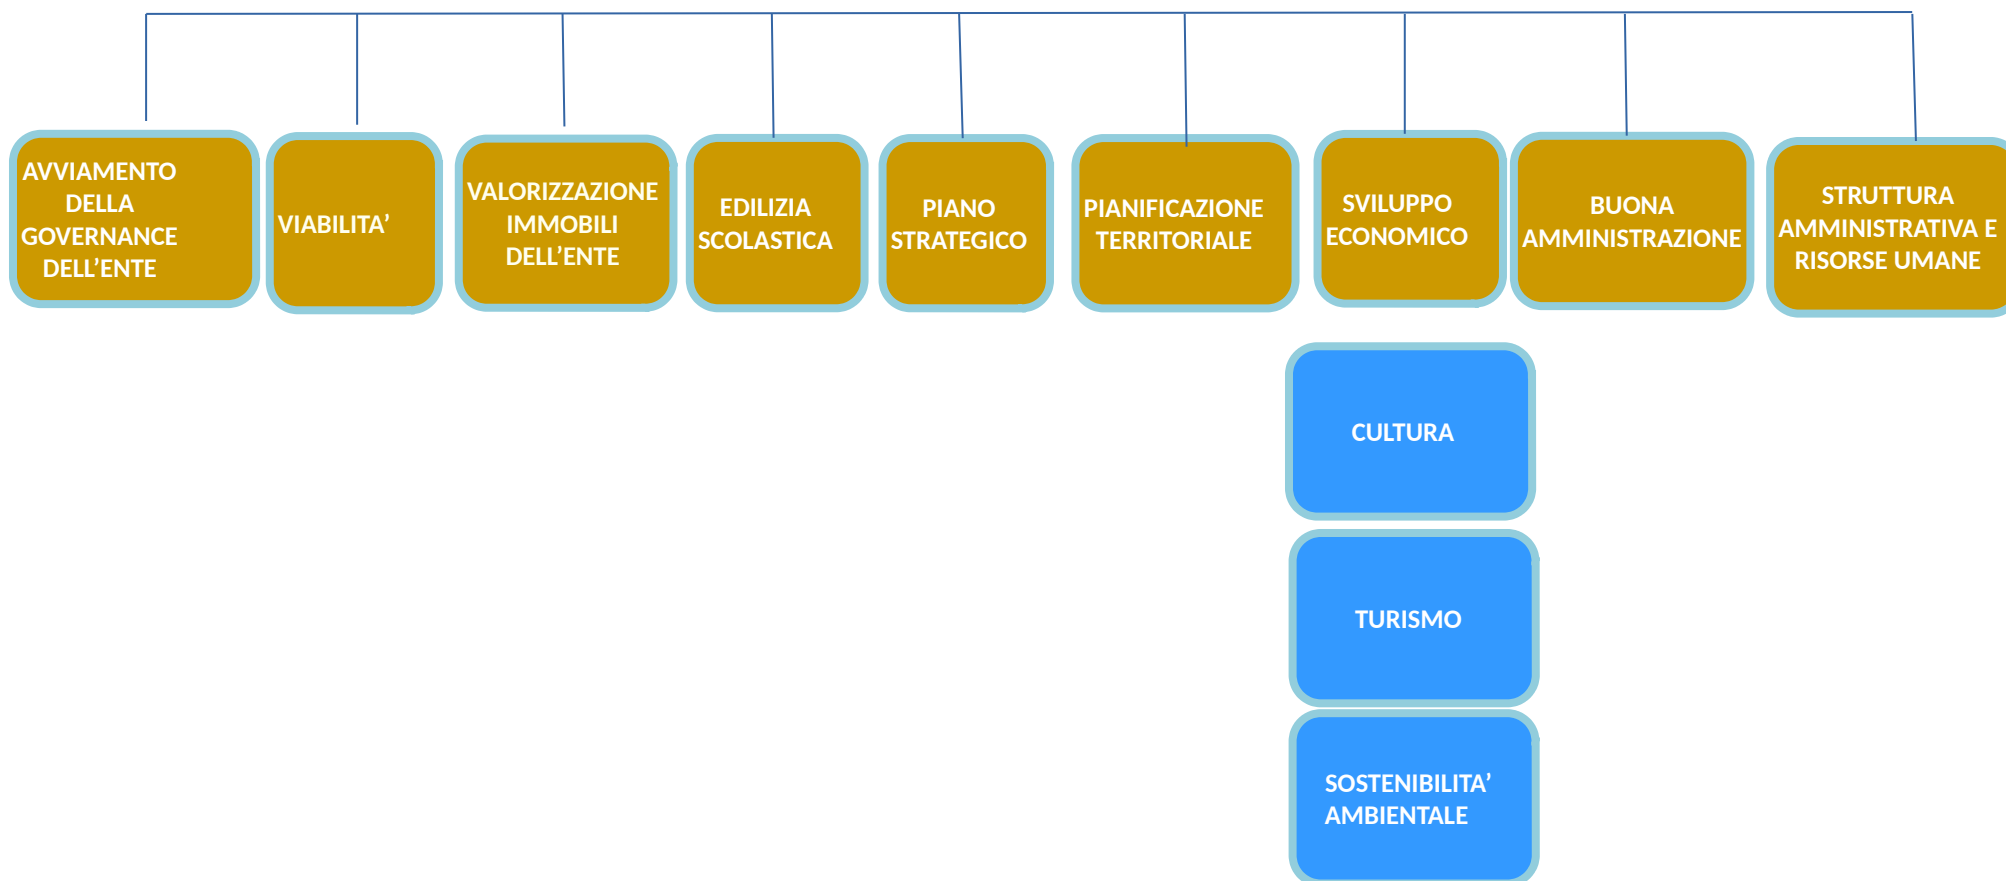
AVVIAMENTO DELLA GOVERNANCE DELL'ENTE

VIABILITA'

VALORIZZAZIONE IMMOBILI DELL'ENTE

EDILIZIA SCOLASTICA

PIANO STRATEGICO

PIANIFICAZIONE TERRITORIALE

SVILUPPO ECONOMICO

BUONA AMMINISTRAZIONE

STRUTTURA AMMINISTRATIVA E RISORSE UMANE

CULTURA

TURISMO

SOSTENIBILITA' AMBIENTALE